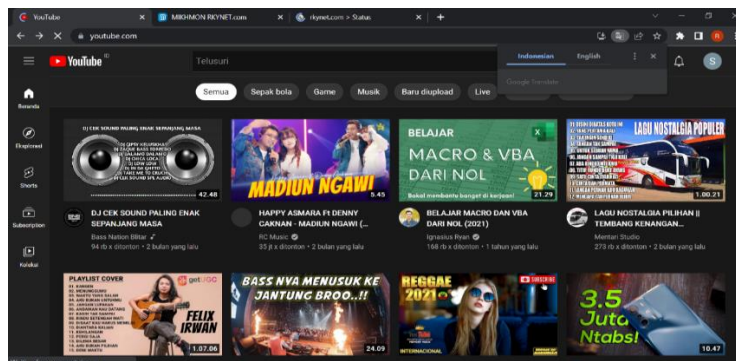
YouTube | MIKHMON RKYNET.com | rkynet.com > Status

youtube.com

Indonesian English

Google Translate

YouTube ID

Telusuri

Beranda

Eksplorasi

Shorts

Subscription

Koleksi

Semua Sepak bola Game Musik Baru diupload Live

DJ CEK SOUND PALING ENAK SEPANJANG MASA

42.48

DJ CEK SOUND PALING ENAK SEPANJANG MASA
Bass Nation Billar ✓
94 rb x ditonton • 2 bulan yang lalu

MADIUN NGAWI

5.45

HAPPY ASMARA Ft DENNY CAKNAN - MADIUN NGAWI (...
RC Music ✓
33 jt x ditonton • 2 bulan yang lalu

BELAJAR MACRO & VBA DARI NOL

Bekal membantu banget di kerjaan!

21.29

BELAJAR MACRO DAN VBA DARI NOL (2021)
Ignasius Ryan ✓
168 rb x ditonton • 1 tahun yang lalu

LAGU NOSTALGIA POPULER

1.00.21

LAGU NOSTALGIA PILIHAN || TEMBANG KENANGAN...
Mentari Studio
273 rb x ditonton • 2 bulan yang lalu

PLAYLIST COVER

FELIX IRWAN

1.07.06

BASS NYA MENUSUK KE JANTUNG BROO..!!

24.09

REGGAE 2021

SUBSCRIBE

INTERNASIONAL

3.5 Juta Ntabs!

10.47